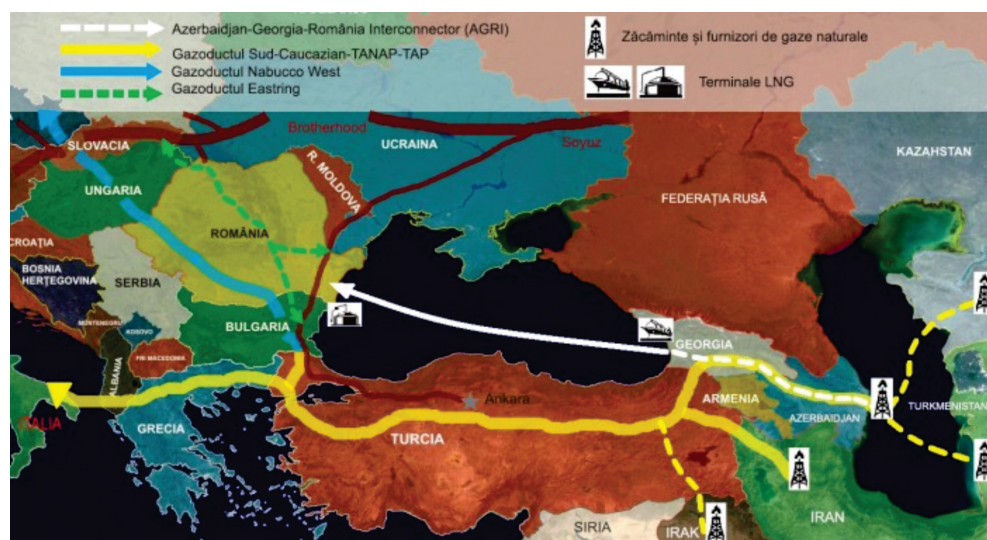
Azerbaidjan-Georgia-România Interconnector (AGRI)
Gazoductul Sud-Caucazian-TANAP-TAP
Gazoductul Nabucco West
Gazoductul Eastring
Zăcăminte și furnizori de gaze naturale
Terminale LNG

Brotherhood
Soyuz
SLOVACIA
UCRAINA
KAZAHSTAN
R. MOLDOVA
UNGARIA
FEDERAȚIA RUSĂ
ROMÂNIA
CROAȚIA
BOSNIA HERȚEGOVINA
SERBIA
MUNTENEGRU
KOSOVO
BULGARIA
FR MACEDONIA
ALBANIA
GEORGIA
ITALIA
Ankara
ARMENIA
AZERBAIDJAN
TURKMENISTAN
GRECIA
TURCIA
SIRIA
IRAK
IRAN